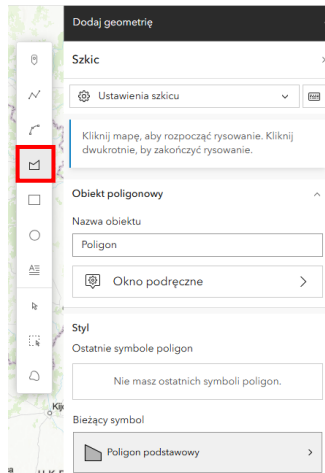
Dodaj geometrię

Szkic

Ustawienia szkicu

Kliknij mapę, aby rozpocząć rysowanie. Kliknij dwukrotnie, by zakończyć rysowanie.

Obiekt poligonowy

Nazwa obiektu

Poligon

Okno podręczne

Styl

Ostatnie symbole poligon

Nie masz ostatnich symboli poligon.

Bieżący symbol

Poligon podstawowy